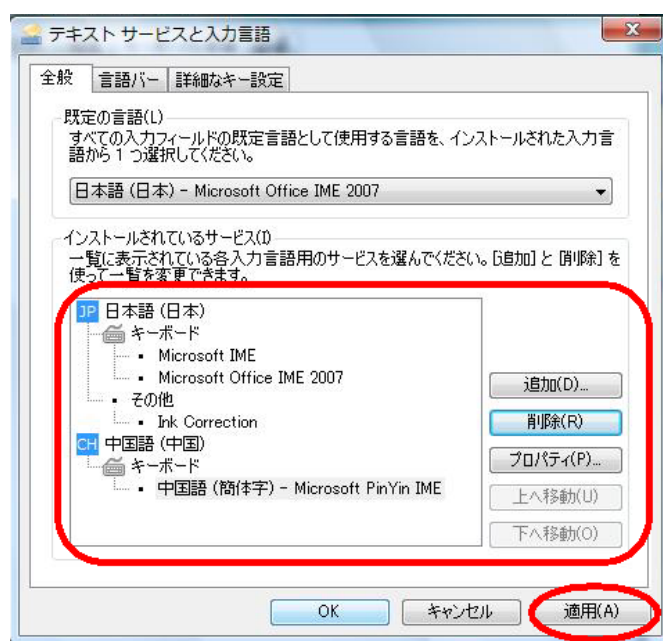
テキスト サービスと入力言語

全般 | 言語バー | 詳細なキー設定

既定の言語(L)
すべての入力フィールドの既定言語として使用する言語を、インストールされた入力言語から 1 つ選択してください。

日本語 (日本) - Microsoft Office IME 2007

インストールされているサービス(I)
一覧に表示されている各入力言語用のサービスを選んでください。[追加] と [削除] を使って一覧を変更できます。

JP 日本語 (日本)
キーボード
Microsoft IME
Microsoft Office IME 2007
その他
Ink Correction
CH 中国語 (中国)
キーボード
中国語 (簡体字) - Microsoft PinYin IME

追加(D)...
削除(R)
プロパティ(P)...
上へ移動(U)
下へ移動(O)

OK
キャンセル
適用(A)